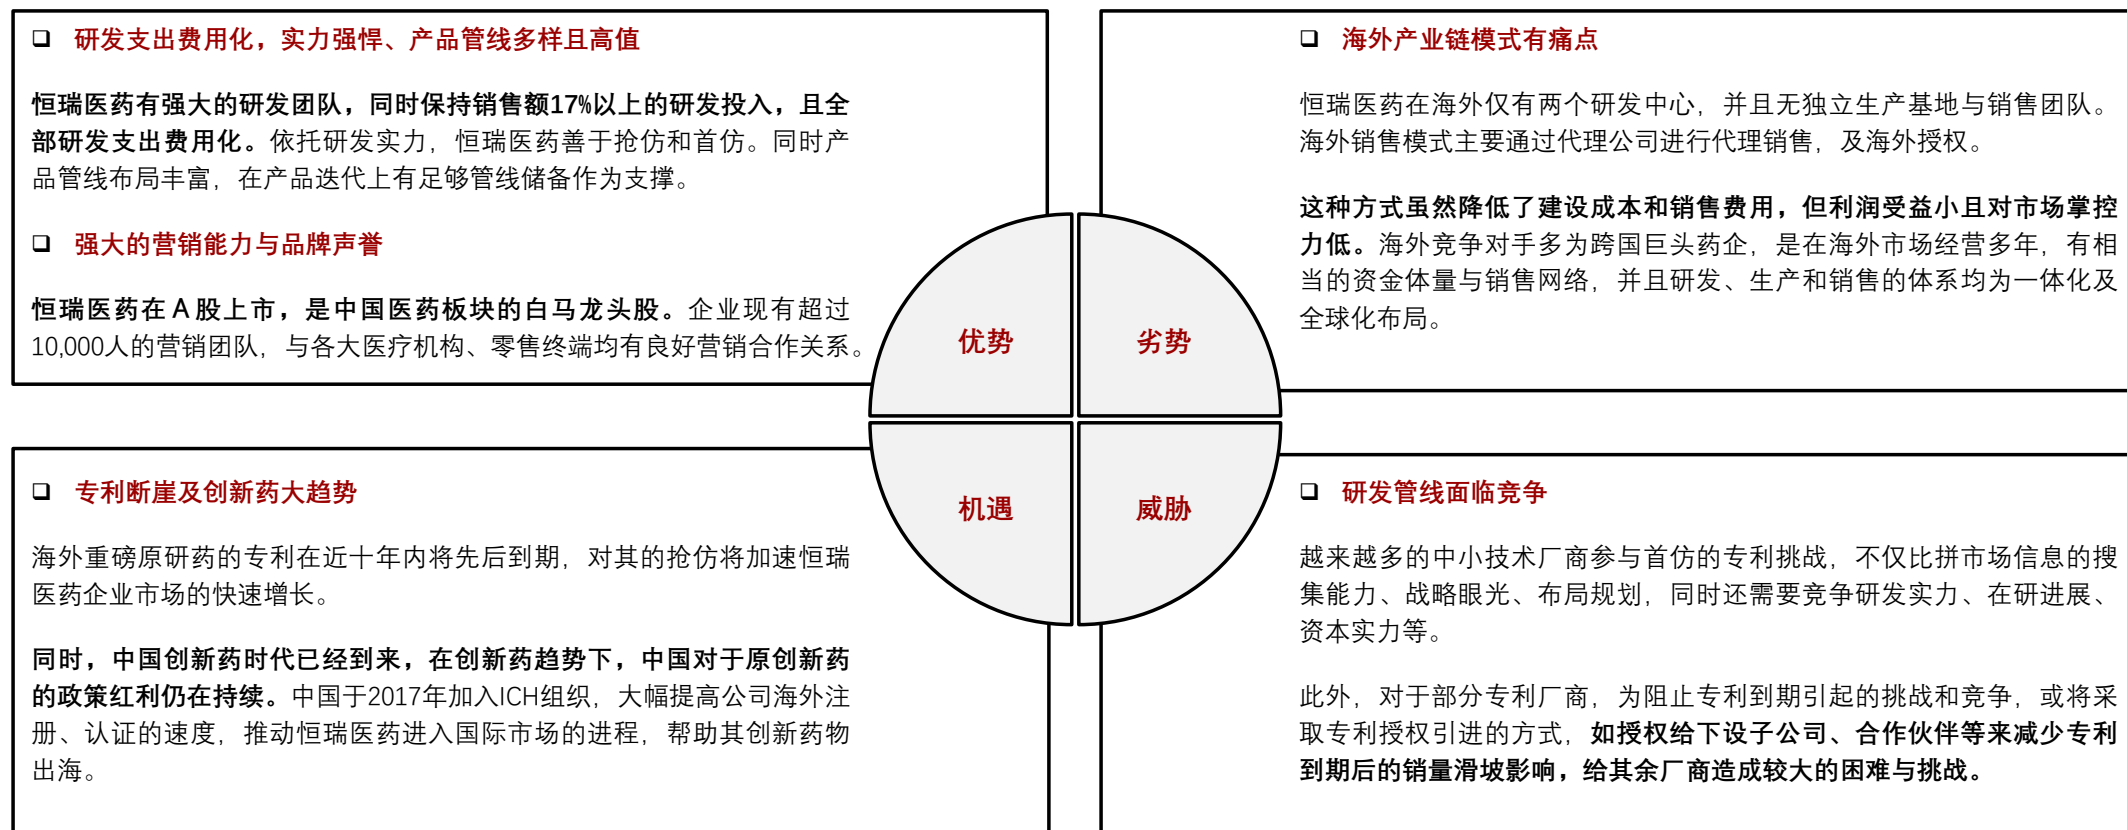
❑ 研发支出费用化，实力强悍、产品管线多样且高值

恒瑞医药有强大的研发团队，同时保持销售额17%以上的研发投入，且全部研发支出费用化。依托研发实力，恒瑞医药善于抢仿和首仿。同时产品管线布局丰富，在产品迭代上有足够管线储备作为支撑。

❑ 强大的营销能力与品牌声誉

恒瑞医药在A股上市，是中国医药板块的白马龙头股。企业现有超过10,000人的营销团队，与各大医疗机构、零售终端均有良好营销合作关系。

❑ 海外产业链模式有痛点

恒瑞医药在海外仅有两个研发中心，并且无独立生产基地与销售团队。海外销售模式主要通过代理公司进行代理销售，及海外授权。

这种方式虽然降低了建设成本和销售费用，但利润受益小且对市场掌控力低。海外竞争对手多为跨国巨头药企，是在海外市场经营多年，有相当的资金体量与销售网络，并且研发、生产和销售的体系均为一体化及全球化布局。

优势

劣势

机遇

威胁

❑ 专利断崖及创新药大趋势

海外重磅原研药的专利在近十年内将先后到期，对其的抢仿将加速恒瑞医药企业市场的快速增长。

同时，中国创新药时代已经到来，在创新药趋势下，中国对于原创新药的政策红利仍在持续。中国于2017年加入ICH组织，大幅提高公司海外注册、认证的速度，推动恒瑞医药进入国际市场的进程，帮助其创新药物出海。

❑ 研发管线面临竞争

越来越多的中小技术厂商参与首仿的专利挑战，不仅比拼市场信息的搜集能力、战略眼光、布局规划，同时还需要竞争研发实力、在研进展、资本实力等。

此外，对于部分专利厂商，为阻止专利到期引起的挑战和竞争，或将采取专利授权引进的方式，如授权给下设子公司、合作伙伴等来减少专利到期后的销量滑坡影响，给其余厂商造成较大的困难与挑战。